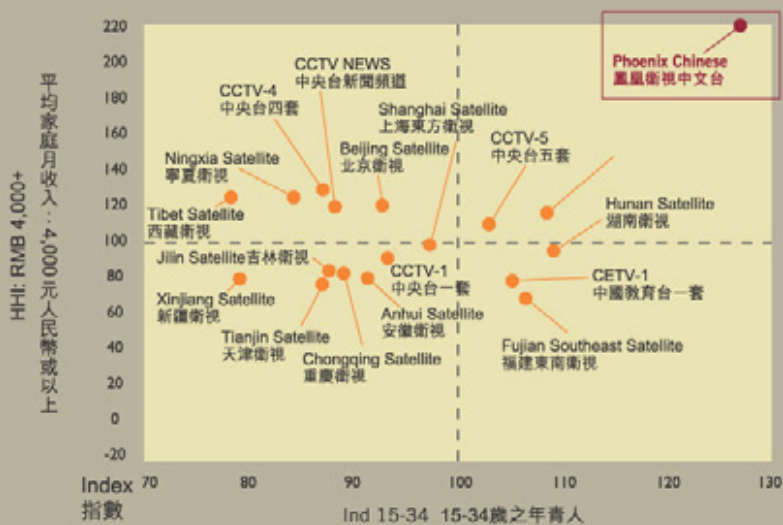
220
200
180
160
140
120
100
80
60
40
20
0
-20

HHI: RMB 4,000+
平均家庭月收入：4,000元人民幣或以上

Phoenix Chinese
鳳凰衛視中文台

CCTV NEWS
中央台新聞頻道

CCTV-4
中央台四套

Shanghai Satellite
上海東方衛視

Beijing Satellite
北京衛視

CCTV-5
中央台五套

Ningxia Satellite
寧夏衛視

Tibet Satellite
西藏衛視

Hunan Satellite
湖南衛視

Jilin Satellite吉林衛視

CCTV-1
中央台一套

CETV-1
中國教育台一套

Xinjiang Satellite
新疆衛視

Anhui Satellite
安徽衛視

Tianjin Satellite
天津衛視

Chongqing Satellite
重慶衛視

Fujian Southeast Satellite
福建東南衛視

Index
指數

70
80
90
100
110
120
130

Ind 15-34 15-34歲之年青人